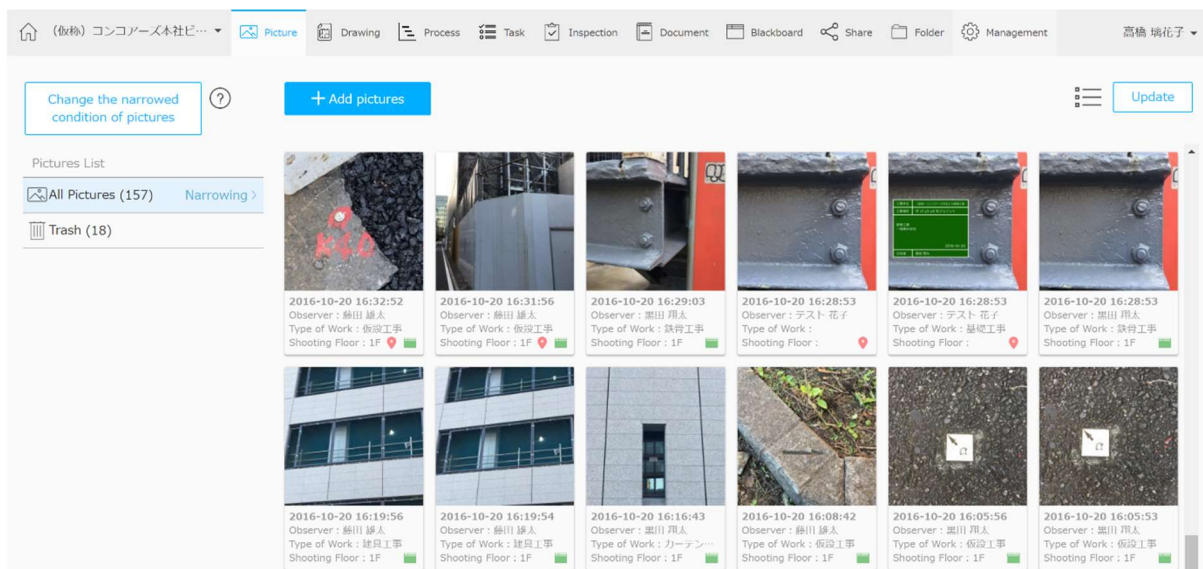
(仮称) コンコアーズ本社ビ… ▾ Picture Drawing Process Task Inspection Document Blackboard Share Folder Management 高橋 瑞花子 ▾

Change the narrowed condition of pictures ?

+ Add pictures

Update

Pictures List

All Pictures (157) Narrowing >

Trash (18)

2016-10-20 16:32:52
Observer : 藤田 雄太
Type of Work : 仮設工事
Shooting Floor : 1F

2016-10-20 16:31:56
Observer : 藤田 雄太
Type of Work : 仮設工事
Shooting Floor : 1F

2016-10-20 16:29:03
Observer : 黒田 翔太
Type of Work : 鉄骨工事
Shooting Floor : 1F

2016-10-20 16:28:53
Observer : テスト 花子
Type of Work :
Shooting Floor :

2016-10-20 16:28:53
Observer : テスト 花子
Type of Work : 基礎工事
Shooting Floor :

2016-10-20 16:28:53
Observer : 黒田 翔太
Type of Work : 鉄骨工事
Shooting Floor : 1F

2016-10-20 16:19:56
Observer : 藤田 雄太
Type of Work : 建具工事
Shooting Floor : 1F

2016-10-20 16:19:54
Observer : 藤田 雄太
Type of Work : 建具工事
Shooting Floor : 1F

2016-10-20 16:16:43
Observer : 黒田 翔太
Type of Work : カーテン…
Shooting Floor : 1F

2016-10-20 16:08:42
Observer : 藤田 雄太
Type of Work : 仮設工事
Shooting Floor : 1F

2016-10-20 16:05:56
Observer : 黒田 翔太
Type of Work : 仮設工事
Shooting Floor : 1F

2016-10-20 16:05:53
Observer : 黒田 翔太
Type of Work : 仮設工事
Shooting Floor : 1F